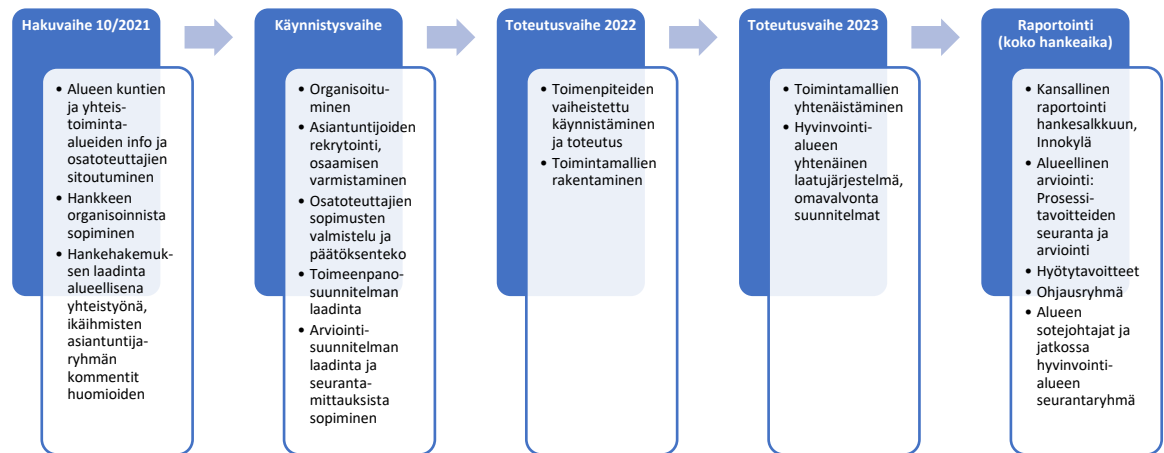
Hakuvaihe 10/2021

- Alueen kuntien ja yhteistoiminta-alueiden info ja osatoteuttajien sitoutuminen
- Hankkeen organisoinnista sopiminen
- Hankehakemuksen laadinta alueellisena yhteistyönä, ikäihmisten asiantuntijaryhmän kommentit huomioiden

Käynnistysvaihe

- Organisoituminen
- Asiantuntijoiden rekrytointi, osaamisen varmistaminen
- Osatoteuttajien sopimusten valmistelu ja päätöksenteko
- Toimeenpanosuunnitelman laadinta
- Arviointisuunnitelman laadinta ja seurantamittauksista sopiminen

Toteutusvaihe 2022

- Toimenpiteiden vaiheistettu käynnistäminen ja toteutus
- Toimintamallien rakentaminen

Toteutusvaihe 2023

- Toimintamallien yhtenäistäminen
- Hyvinvointialueen yhtenäinen laatujärjestelmä, omavalvonta suunnitelmat

Raportointi (koko hankeaika)

- Kansallinen raportointi hankesalkkuun, Innokylä
- Alueellinen arviointi: Prosessitavoitteiden seuranta ja arviointi
- Hyötytavoitteet
- Ohjausryhmä
- Alueen sotejohtajat ja jatkossa hyvinvointialueen seurantaryhmä